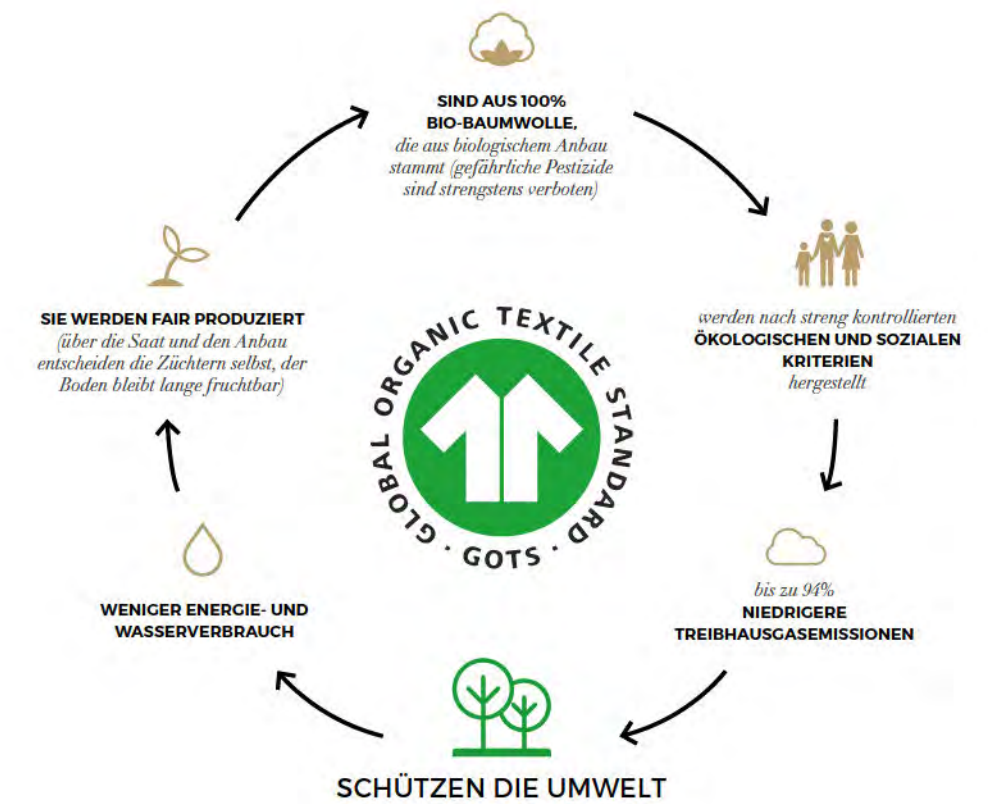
SIND AUS 100% BIO-BAUMWOLLE,
die aus biologischem Anbau stammt (gefährliche Pestizide sind strengstens verboten)

werden nach streng kontrollierten
ÖKOLOGISCHEN UND SOZIALEN KRITERIEN
hergestellt

bis zu 94%
NIEDRIGERE TREIBHAUSGASEMISSIONEN

SCHÜTZEN DIE UMWELT

WENIGER ENERGIE- UND WASSERVERBRAUCH

SIE WERDEN FAIR PRODUZIERT
(über die Saat und den Anbau entscheiden die Züchtern selbst, der Boden bleibt lange fruchtbar)

GLOBAL ORGANIC TEXTILE STANDARD · GOTS ·